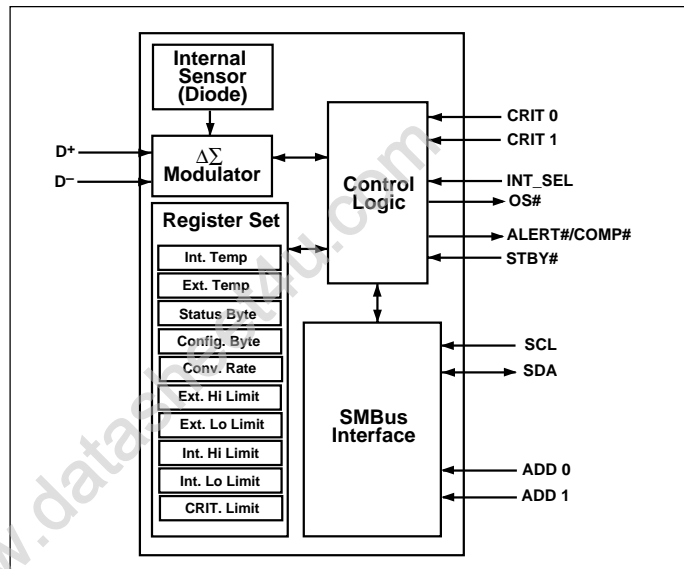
Internal Sensor (Diode)

D+

D−

$\Delta\Sigma$ Modulator

Control Logic

CRIT 0

CRIT 1

INT_SEL

OS#

ALERT#/COMP#

STBY#

Register Set

Int. Temp

Ext. Temp

Status Byte

Config. Byte

Conv. Rate

Ext. Hi Limit

Ext. Lo Limit

Int. Hi Limit

Int. Lo Limit

CRIT. Limit

SMBus Interface

SCL

SDA

ADD 0

ADD 1

www.datasheet4u.com